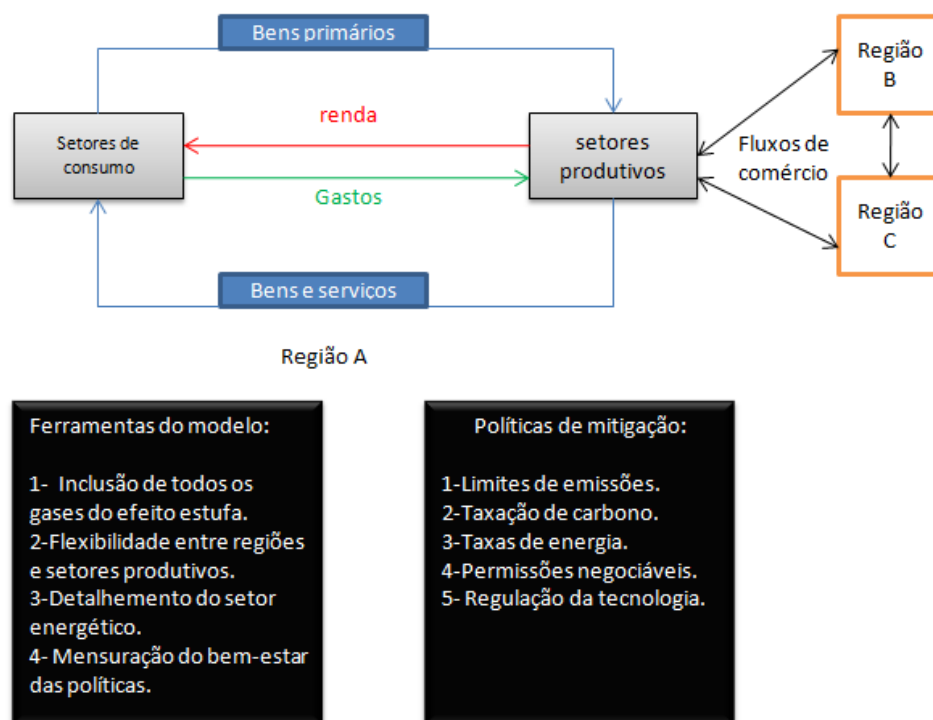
Bens primários

Região B

Setores de consumo

renda

setores produtivos

Fluxos de comércio

Gastos

Região C

Bens e serviços

Região A

Ferramentas do modelo:

1- Inclusão de todos os gases do efeito estufa.
2-Flexibilidade entre regiões e setores produtivos.
3-Detalhamento do setor energético.
4- Mensuração do bem-estar das políticas.

Políticas de mitigação:

1-Limites de emissões.
2-Taxação de carbono.
3-Taxas de energia.
4-Permissões negociáveis.
5- Regulação da tecnologia.